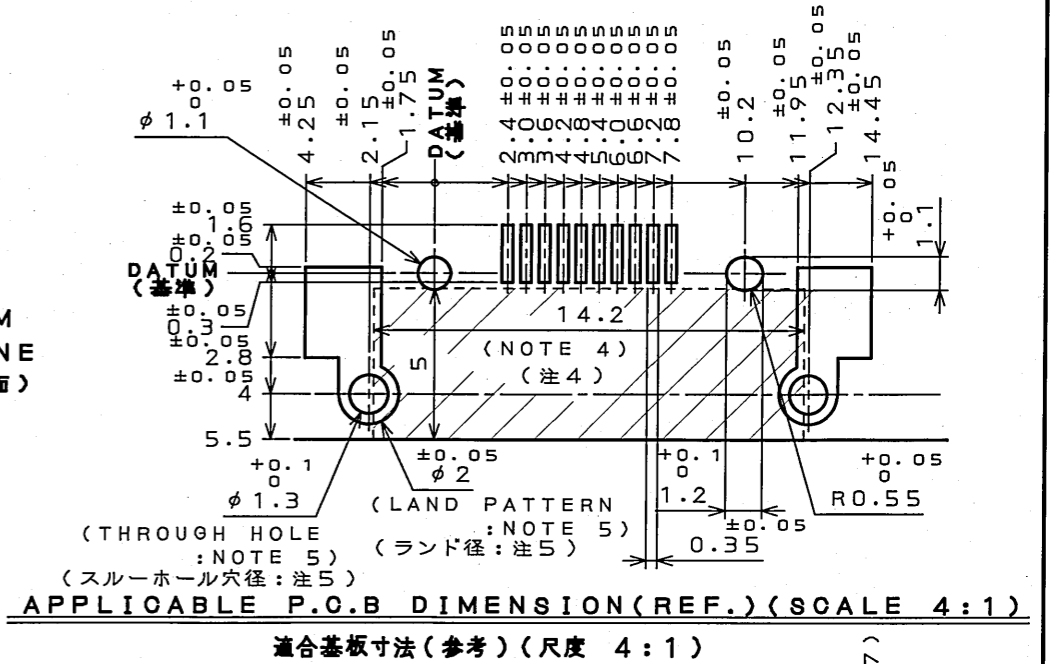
$^{+0.05}_{0}$
$\phi$1.1
4.25$\pm$0.05
2.15$\pm$0.05
1.75$\pm$0.05
DATUM
(基準)
2.4$\pm$0.05
3.0$\pm$0.05
3.6$\pm$0.05
4.2$\pm$0.05
4.8$\pm$0.05
5.4$\pm$0.05
6.0$\pm$0.05
6.6$\pm$0.05
7.2$\pm$0.05
7.8$\pm$0.05
10.2$\pm$0.05
11.95$\pm$0.05
12.35$\pm$0.05
14.45$\pm$0.05
1.6$\pm$0.05
0.2$\pm$0.05
DATUM
(基準)
0.3$\pm$0.05
2.8$\pm$0.05
4$\pm$0.05
5.5
1.1$^{+0.05}_{0}$
14.2
(NOTE 4)
(注4)
5
M
NE
面)
$\phi$2$\pm$0.05
$\phi$1.3$^{+0.1}_{0}$
(THROUGH HOLE
:NOTE 5)
(スルーホール穴径:注5)
(LAND PATTERN
:NOTE 5)
(ランド径:注5)
1.2$^{+0.1}_{0}$
0.35$\pm$0.05
R0.55$^{+0.05}_{0}$
APPLICABLE P.C.B DIMENSION(REF.)(SCALE 4:1)
適合基板寸法(参考)(尺度 4:1)